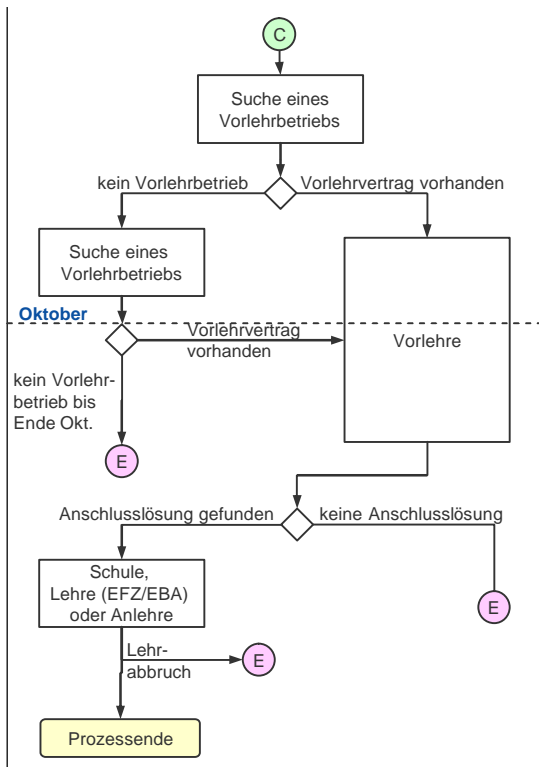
C

Suche eines Vorlehrbetriebs

kein Vorlehrbetrieb

Vorlehrvertrag vorhanden

Suche eines Vorlehrbetriebs

Oktober

Vorlehrvertrag vorhanden

Vorlehre

kein Vorlehrbetrieb bis Ende Okt.

E

Anschlusslösung gefunden

keine Anschlusslösung

Schule, Lehre (EFZ/EBA) oder Anlehre

E

Lehrabbruch

E

Prozessende